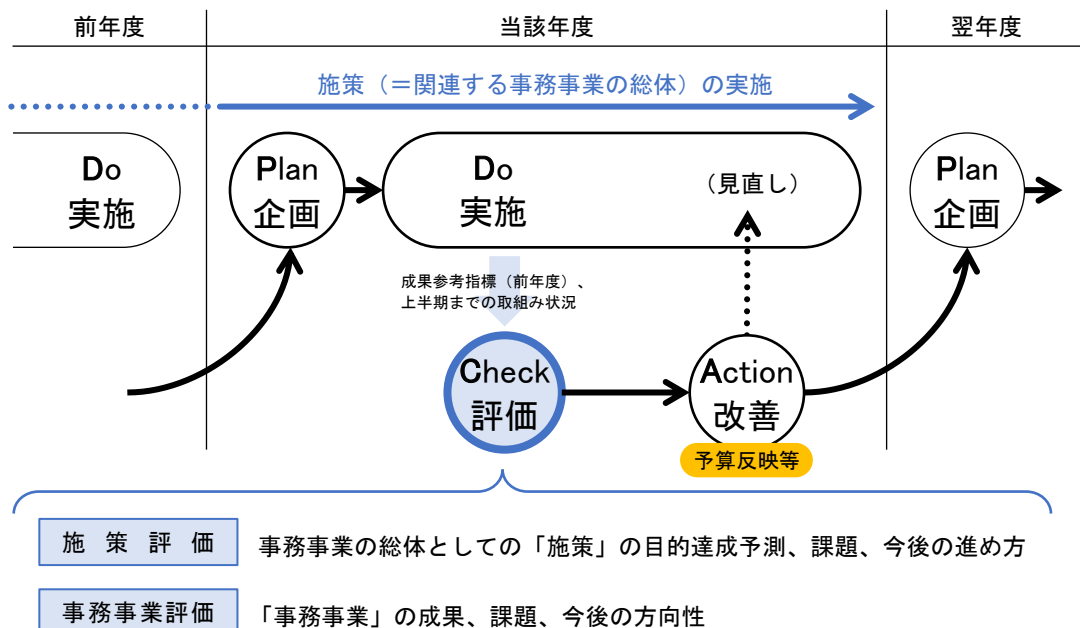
前年度

当該年度

翌年度

施策（＝関連する事務事業の総体）の実施

Do
実施

Plan
企画

Do
実施

（見直し）

Plan
企画

成果参考指標（前年度）、上半期までの取組み状況

Check
評価

Action
改善

予算反映等

施 策 評 価

事務事業の総体としての「施策」の目的達成予測、課題、今後の進め方

事務事業評価

「事務事業」の成果、課題、今後の方向性